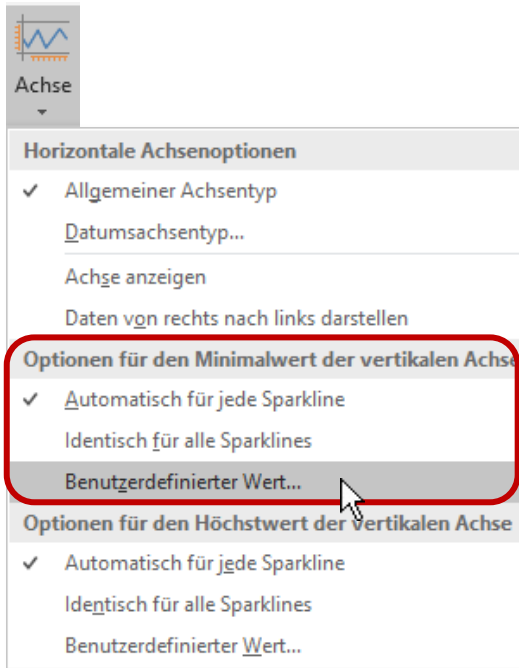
Achse

Horizontale Achsenoptionen

✓ Allgemeiner Achsentyp

Datumsachsentyp...

Achse anzeigen

Daten von rechts nach links darstellen

Optionen für den Minimalwert der vertikalen Achse

✓ Automatisch für jede Sparkline

Identisch für alle Sparklines

Benutzerdefinierter Wert...

Optionen für den Höchstwert der vertikalen Achse

✓ Automatisch für jede Sparkline

Identisch für alle Sparklines

Benutzerdefinierter Wert...